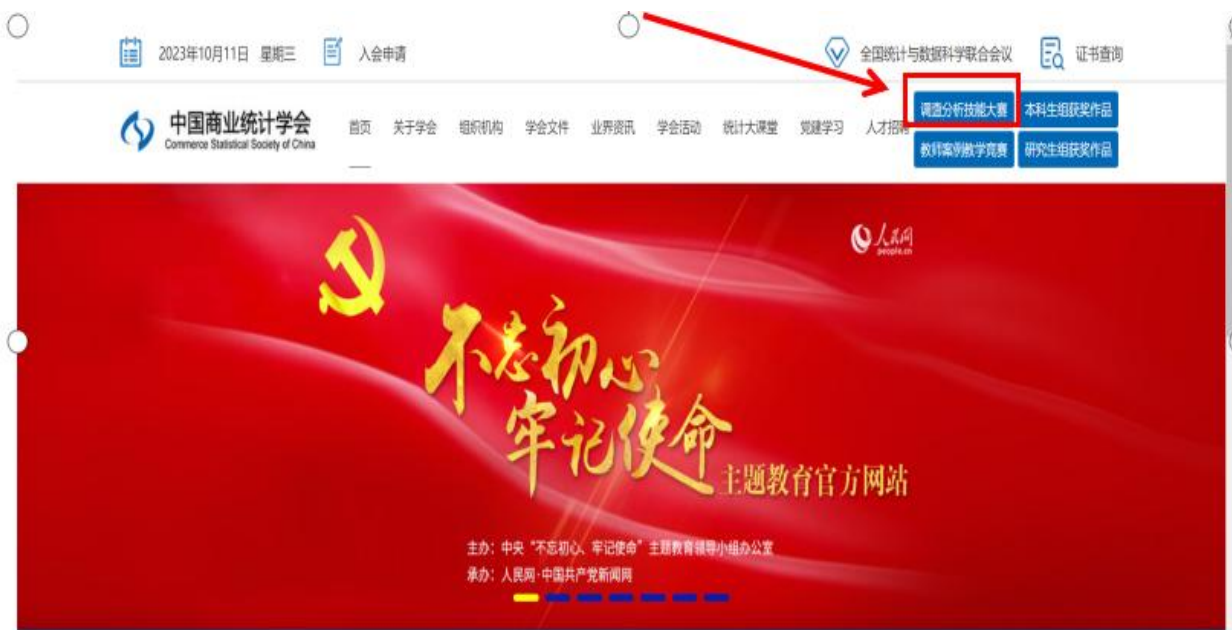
2023年10月11日 星期三 入会申请 全国统计与数据科学联合会议 证书查询

中国商业统计学会
Commerce Statistical Society of China

首页 关于学会 组织机构 学会文件 业界资讯 学会活动 统计大课堂 党建学习 人才招聘

调查分析技能大赛 本科生组获奖作品
教师案例教学竞赛 研究生组获奖作品

人民网
people.cn

不忘初心
牢记使命
主题教育官方网站

主办：中央"不忘初心、牢记使命"主题教育领导小组办公室
承办：人民网·中国共产党新闻网